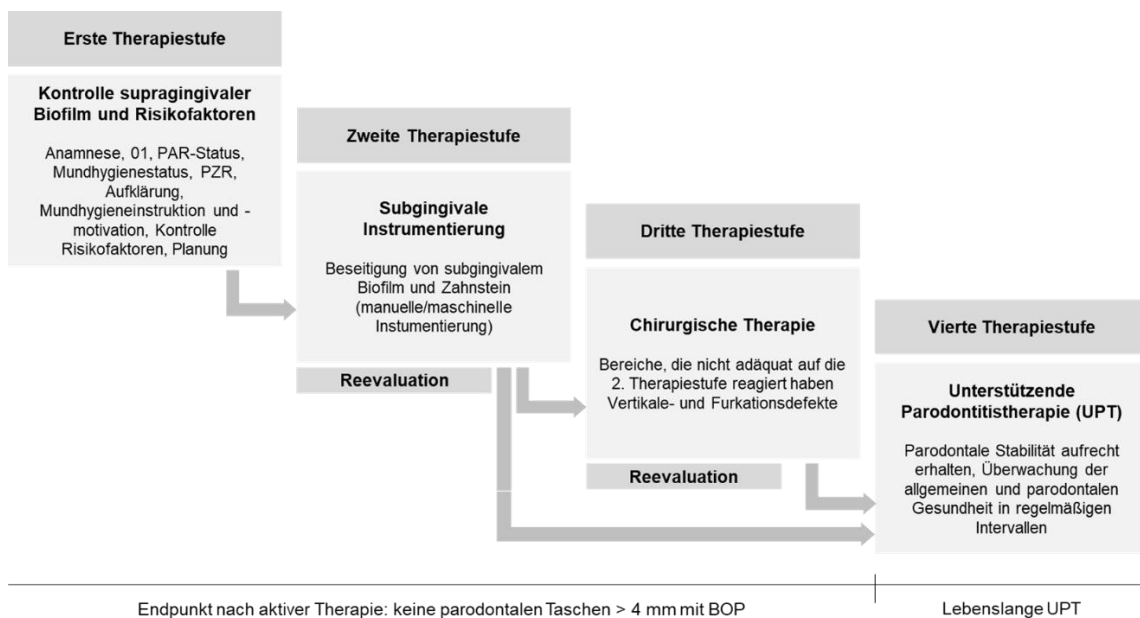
Erste Therapiestufe

Kontrolle supragingivaler Biofilm und Risikofaktoren

Anamnese, 01, PAR-Status, Mundhygienestatus, PZR, Aufklärung, Mundhygieneinstruktion und -motivation, Kontrolle Risikofaktoren, Planung

Zweite Therapiestufe

Subgingivale Instrumentierung

Beseitigung von subgingivalem Biofilm und Zahnstein (manuelle/maschinelle Instumentierung)

Reevaluation

Dritte Therapiestufe

Chirurgische Therapie

Bereiche, die nicht adäquat auf die 2. Therapiestufe reagiert haben Vertikale- und Furkationsdefekte

Reevaluation

Vierte Therapiestufe

Unterstützende Parodontitistherapie (UPT)

Parodontale Stabilität aufrecht erhalten, Überwachung der allgemeinen und parodontalen Gesundheit in regelmäßigen Intervallen

Endpunkt nach aktiver Therapie: keine parodontalen Taschen > 4 mm mit BOP

Lebenslange UPT